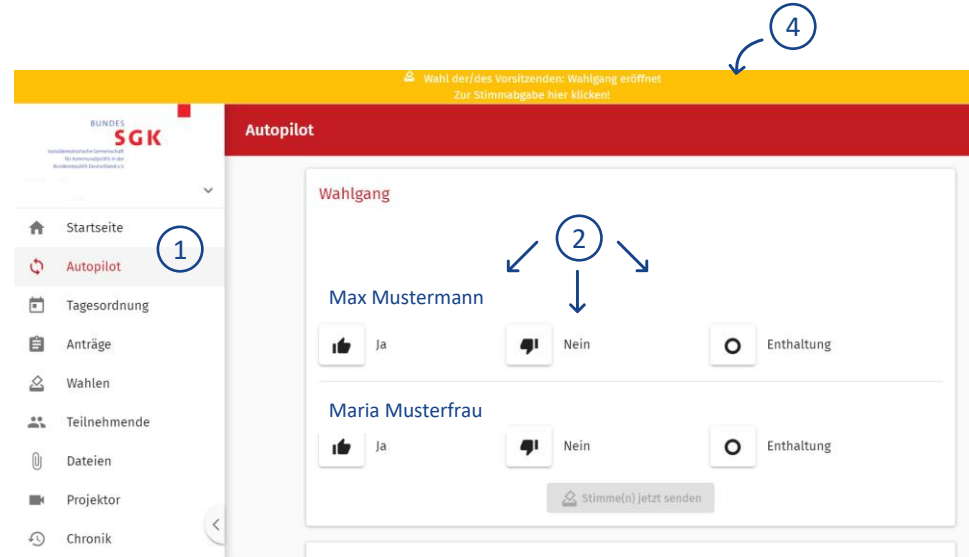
4

Wahl der/des Vorsitzenden: Wahlgang eröffnet
Zur Stimmabgabe hier klicken!

BUNDES SGK
Sozialdemokratische Gemeinschaft für Kommunalpolitik in der Bundesrepublik Deutschland e.V.

Autopilot

Startseite
Autopilot
Tagesordnung
Anträge
Wahlen
Teilnehmende
Dateien
Projektor
Chronik

1

Wahlgang

2

Max Mustermann

Ja
Nein
Enthaltung

Maria Musterfrau

Ja
Nein
Enthaltung

Stimme(n) jetzt senden